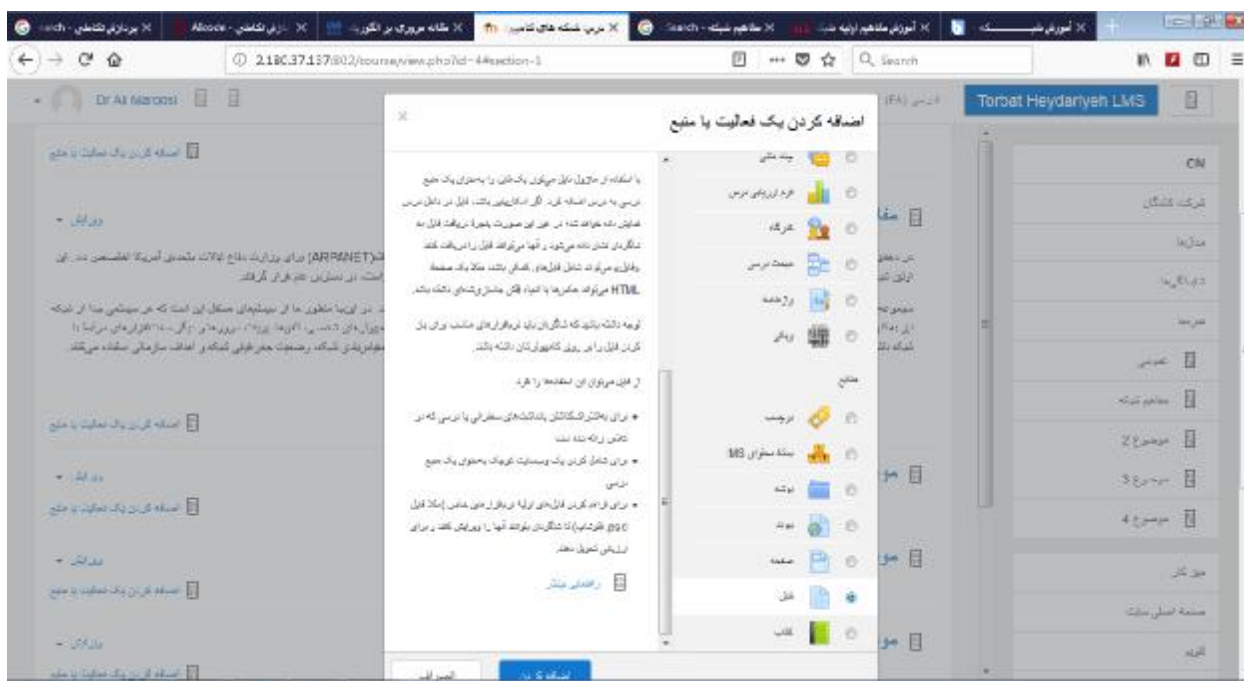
اضافه کردن یک فعالیت یا منبع

Dr Ali Mardosi

Torbat Heydariyeh LMS

2.180.37.157:802/course/view.php?id=4#section-1

Search

CN

شرکت کنندگان

مدال‌ها

مدرسه

عمومی

مفاهیم شبکه

موضوع 2

موضوع 3

موضوع 4

میز کار

صفحهٔ اصلی سایت

تقویم

اضافه کردن یک فعالیت یا منبع

ویرایش

(ARPANET)

چند گزینه‌ای

طرح ارزیابی درس

کارگاه

جمعیت درس

واژه‌نامه

ویکی

منابع

برچسب

بستهٔ محتوای IMS

پوشه

پیوند

صفحه

فایل

کتاب

با استفاده از ماژول فایل می‌توان یک فایل را به‌عنوان یک منبع درسی به درس اضافه کرد. اگر امکان‌پذیر باشد، فایل در داخل درس نمایش داده خواهد شد؛ در غیر این صورت پنجرهٔ دریافت فایل به شاگردان نشان داده می‌شود و آنها می‌توانند فایل را دریافت کنند. فایل‌ها می‌توانند شامل فایل‌های کمکی باشند. مثلاً یک صفحهٔ HTML می‌تواند حاوی‌ها یا اشیاء فلش جاسازی‌شده‌ای داشته باشد.

توجه داشته باشید که شاگردان باید نرم‌افزارهای مناسب برای باز کردن فایل را بر روی کامپیوترشان داشته باشند.

از فایل می‌توان این استفاده‌ها را کرد

• برای به‌اشتراک‌گذاشتن یادداشت‌های سخنرانی یا درسی که در کلاس ارائه شده است

• برای شامل کردن یک وب‌سایت کوچک به‌عنوان یک منبع درسی

• برای فراهم کردن فایل‌های اولیهٔ نرم‌افزار متن خاص (مثلاً فایل psd فتوشاپ) تا شاگردان بتوانند آنها را ویرایش کنند و برای ارزیابی تحویل دهند.

راهنمای بیشتر

اضافه کردن

انصراف